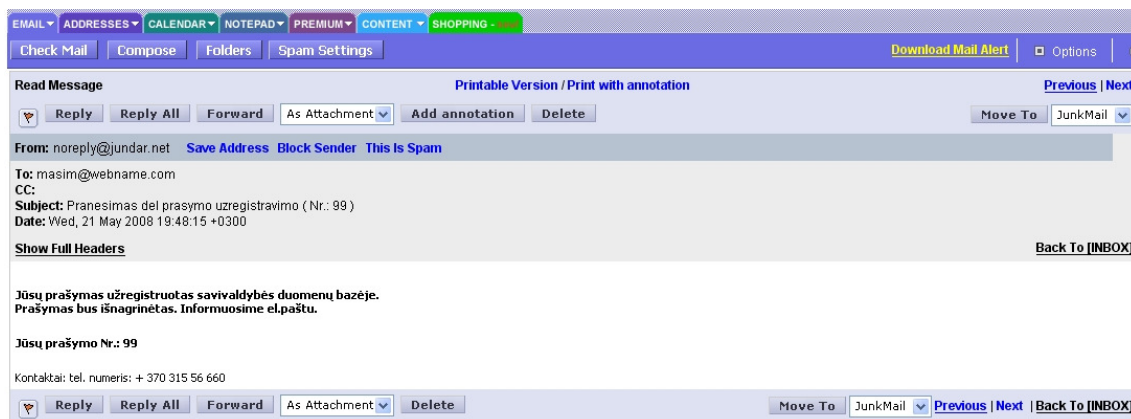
EMAIL ▾ ADDRESSES ▾ CALENDAR ▾ NOTEPAD ▾ PREMIUM ▾ CONTENT ▾ SHOPPING - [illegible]

Check Mail | Compose | Folders | Spam Settings | Download Mail Alert | Options

Read Message | Printable Version / Print with annotation | Previous | Next

Reply | Reply All | Forward | As Attachment | Add annotation | Delete | Move To | JunkMail

From: noreply@jundar.net Save Address Block Sender This Is Spam

To: masim@webname.com
CC:
Subject: Pranesimas del prasymo uzregistravimo ( Nr.: 99 )
Date: Wed, 21 May 2008 19:48:15 +0300

Show Full Headers | Back To [INBOX]

Jūsų prašymas užregistruotas savivaldybės duomenų bazėje.
Prašymas bus išnagrinėtas. Informuosime el.paštu.

Jūsų prašymo Nr.: 99

Kontaktai: tel. numeris: + 370 315 56 660

Reply | Reply All | Forward | As Attachment | Delete | Move To | JunkMail | Previous | Next | Back To [INBOX]